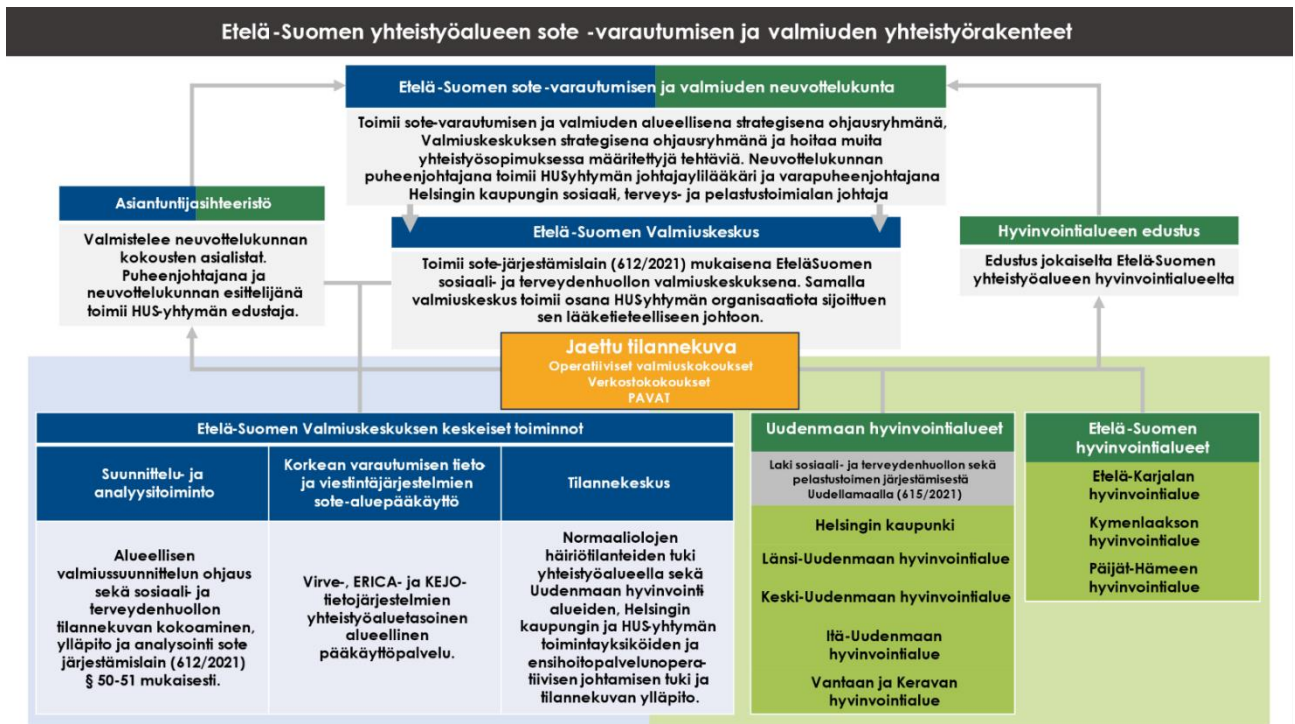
Etelä-Suomen yhteistyöalueen sote -varautumisen ja valmiuden yhteistyörakenteet

Etelä-Suomen sote-varautumisen ja valmiuden neuvottelukunta

Toimii sote-varautumisen ja valmiuden alueellisena strategisena ohjausryhmänä, Valmiuskeskuksen strategisena ohjausryhmänä ja hoitaa muita yhteistyösopimuksessa määritettyjä tehtäviä. Neuvottelukunnan puheenjohtajana toimii HUSyhtymän johtajaylilääkäri ja varapuheenjohtajana Helsingin kaupungin sosiaali, terveys- ja pelastustoimialan johtaja

Asiantuntijasihteeristö

Valmistelee neuvottelukunnan kokousten asialistat. Puheenjohtajana ja neuvottelukunnan esittelijänä toimii HUS-yhtymän edustaja.

Etelä-Suomen Valmiuskeskus

Toimii sote-järjestämislain (612/2021) mukaisena EteläSuomen sosiaali- ja terveydenhuollon valmiuskeskuksena. Samalla valmiuskeskus toimii osana HUSyhtymän organisaatiota sijoittuen sen lääketieteelliseen johtoon.

Hyvinvointialueen edustus

Edustus jokaiselta Etelä-Suomen yhteistyöalueen hyvinvointialueelta

Jaettu tilannekuva
Operatiiviset valmiuskokoukset
Verkostokokoukset
PAVAT

Etelä-Suomen Valmiuskeskuksen keskeiset toiminnot

Suunnittelu- ja analyysitoiminto

Alueellisen valmiussuunnittelun ohjaus sekä sosiaali- ja terveydenhuollon tilannekuvan kokoaminen, ylläpito ja analysointi sote järjestämislain (612/2021) § 50-51 mukaisesti.

Korkean varautumisen tieto- ja viestintäjärjestelmien sote-aluepääkäyttö

Virve-, ERICA- ja KEJO-tietojärjestelmien yhteistyöaluetasoinen alueellinen pääkäyttöpalvelu.

Tilannekeskus

Normaaliolojen häiriötilanteiden tuki yhteistyöalueella sekä Uudenmaan hyvinvointialueiden, Helsingin kaupungin ja HUS-yhtymän toimintayksiköiden ja ensihoitopalveluoperatiivisen johtamisen tuki ja tilannekuvan ylläpito.

Uudenmaan hyvinvointialueet

Laki sosiaali- ja terveydenhuollon sekä pelastustoimen järjestämisestä Uudellamaalla (615/2021)

Helsingin kaupunki

Länsi-Uudenmaan hyvinvointialue

Keski-Uudenmaan hyvinvointialue

Itä-Uudenmaan hyvinvointialue

Vantaan ja Keravan hyvinvointialue

Etelä-Suomen hyvinvointialueet

Etelä-Karjalan hyvinvointialue

Kymenlaakson hyvinvointialue

Päijät-Hämeen hyvinvointialue